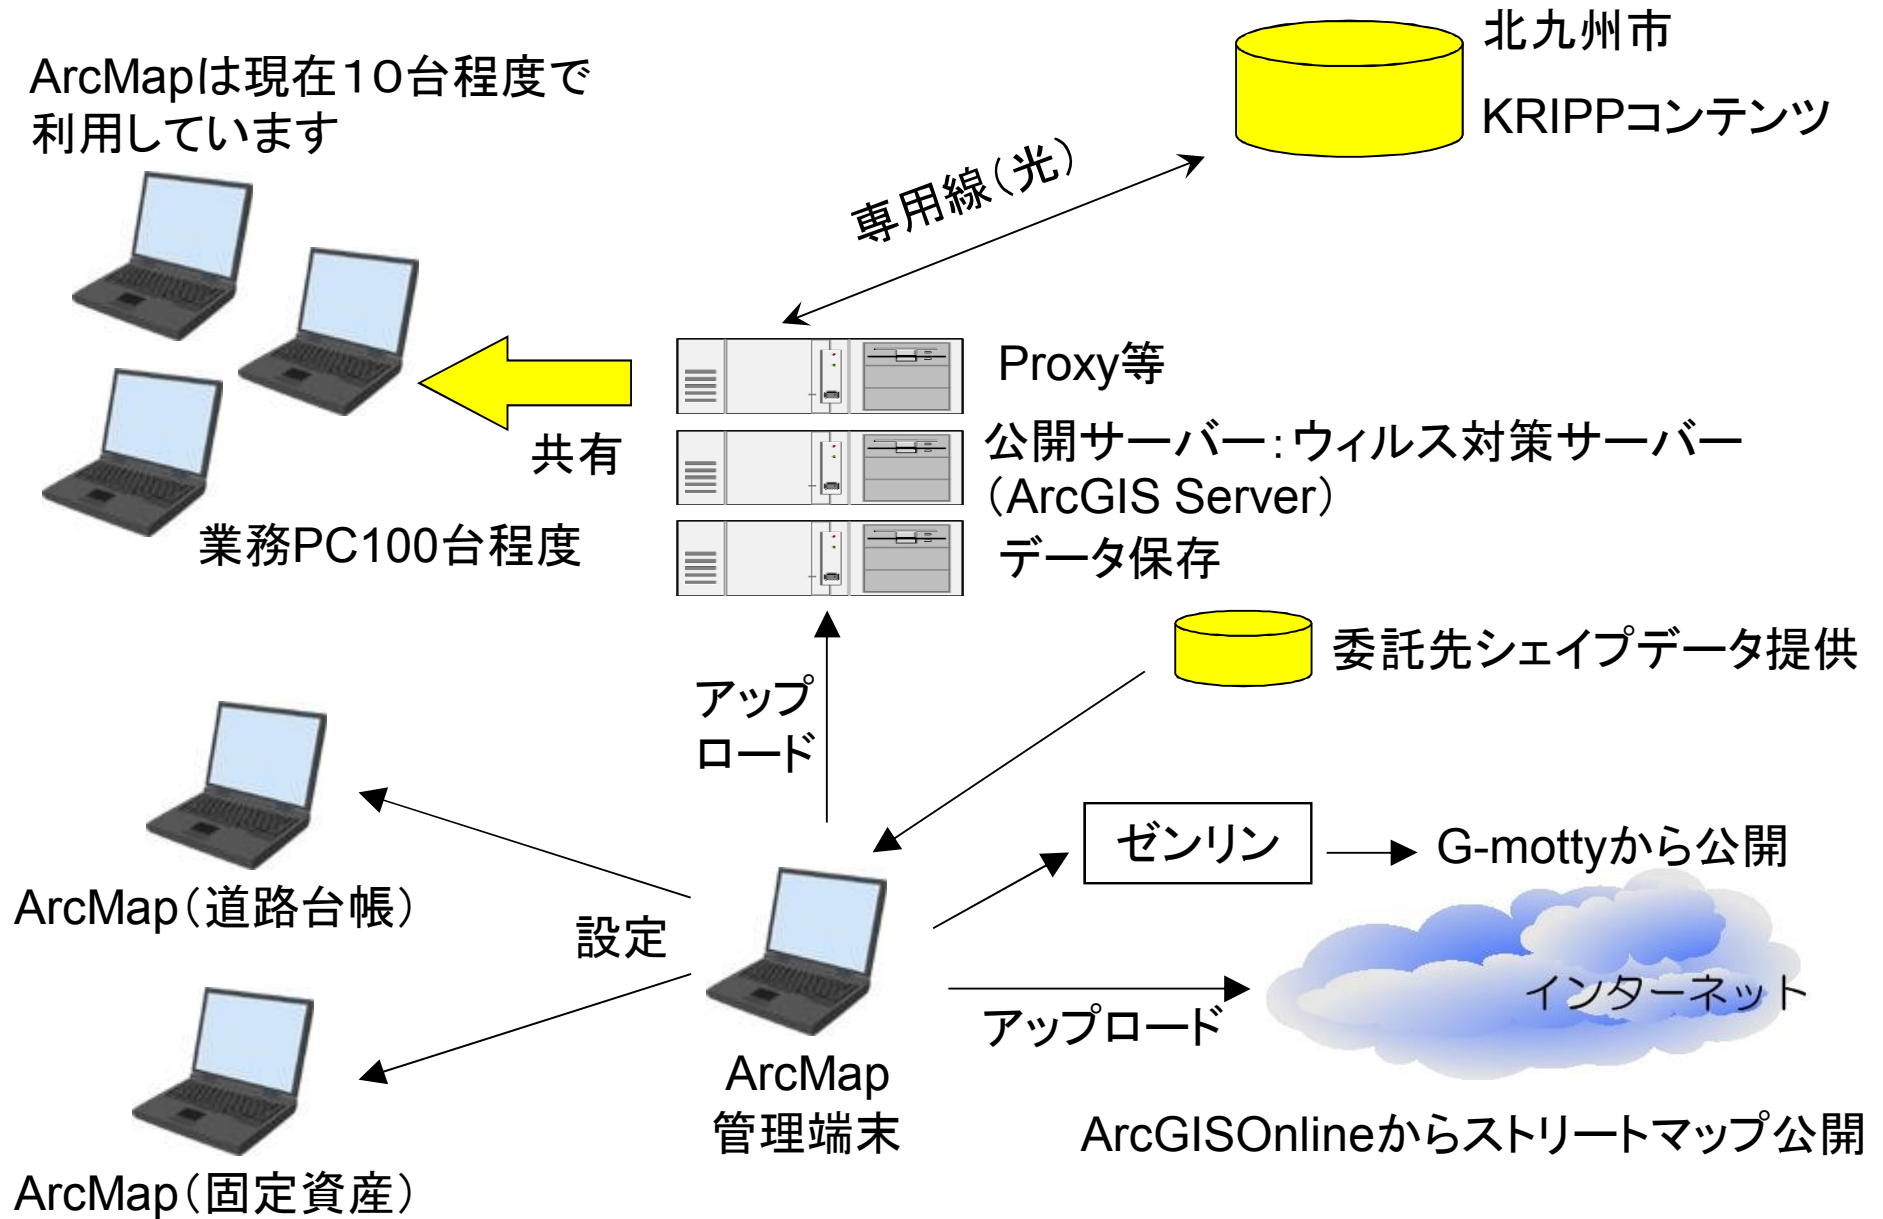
ArcMapは現在10台程度で利用しています

北九州市

KRIPPコンテンツ

専用線(光)

Proxy等

公開サーバー:ウィルス対策サーバー
(ArcGIS Server)

データ保存

共有

業務PC100台程度

委託先シェイプデータ提供

アップロード

ゼンリン

G-mottyから公開

ArcMap(道路台帳)

設定

インターネット

アップロード

ArcMap
管理端末

ArcGISOnlineからストリートマップ公開

ArcMap(固定資産)